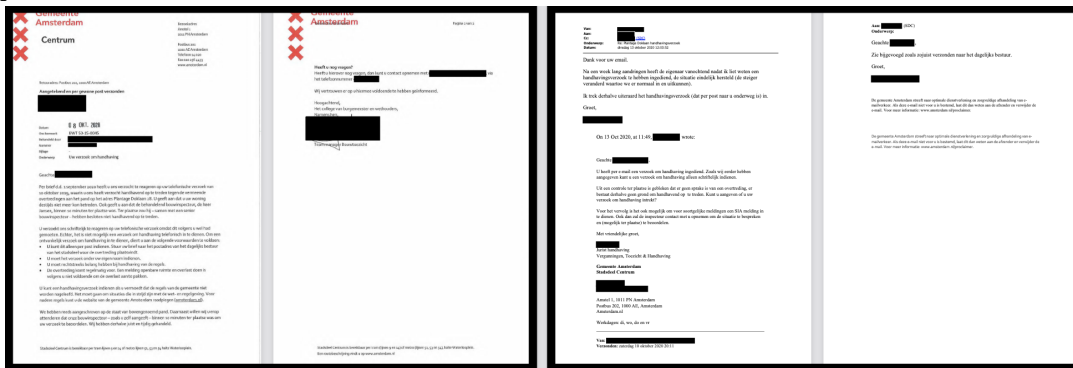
Gemeente Amsterdam

Centrum

Aangetekend en per gewone post verzonden

0 8 OKT. 2020

Uw verzoek om handhaving

Geachte

Heeft u nog vragen?

Wij vertrouwen er op u hiermee voldoende te hebben geïnformeerd.

Hoogachtend,
Het college van burgemeester en wethouders,
Namens deze,

Teammanager Bouwtoezicht

Van:
Aan:
Cc:
Onderwerp: Re: Rechtop Oostaan handhavingsverzoek
Datum: dinsdag 13 oktober 2020 13:05:02

Dank voor uw email.

Ik trek derhalve tiderneed het handhavingsverzoek (dat per post naar u onderweg is) in.

Groet,

On 13 Oct 2020, at 11:49, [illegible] wrote:

Geachte

Met vriendelijke groet,

Jurist handhaving
Vergunningen, Toezicht & Handhaving

Gemeente Amsterdam
Stadsdeel Centrum

Amstel 1, 1011 PN Amsterdam
Postbus 202, 1000 AE, Amsterdam
Amsterdam.nl

Werkdagen: di, wo, do en vr

Aan:
Onderwerp:

Geachte

Zie bijgevoegd zoals zojuist verzonden naar het dagelijks bestuur.

Groet,

Van:
Verzonden: zaterdag 10 oktober 2020 20:11